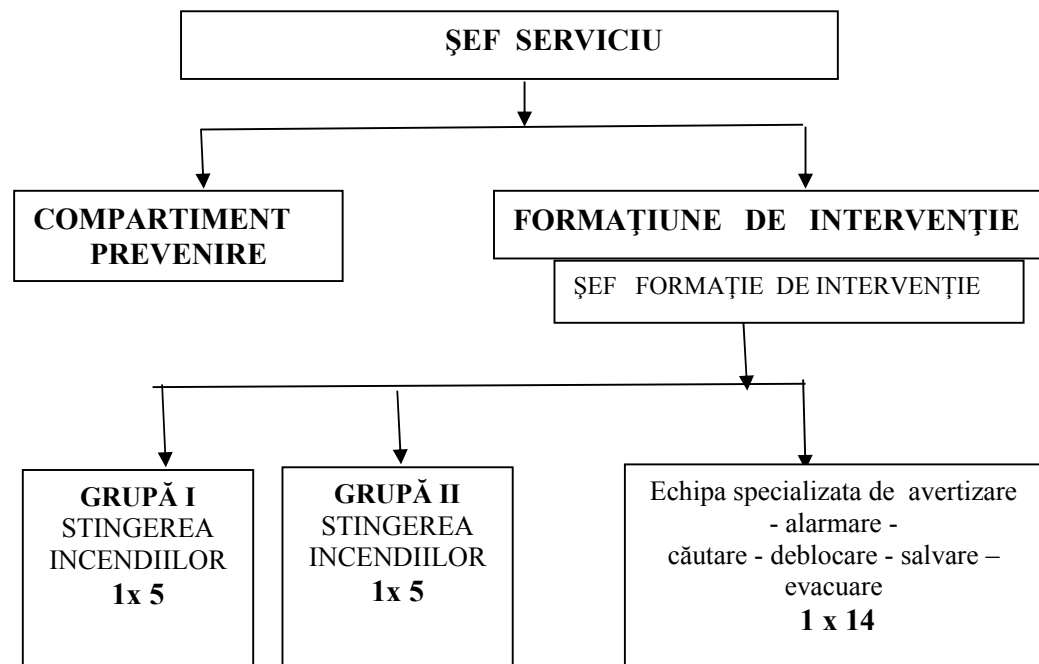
ŞEF SERVICIU

COMPARTIMENT PREVENIRE

FORMAŢIUNE DE INTERVENŢIE

ŞEF FORMAŢIE DE INTERVENŢIE

GRUPĂ I
STINGEREA INCENDIILOR
1x 5

GRUPĂ II
STINGEREA INCENDIILOR
1x 5

Echipa specializata de avertizare - alarmare - căutare - deblocare - salvare – evacuare
1 x 14